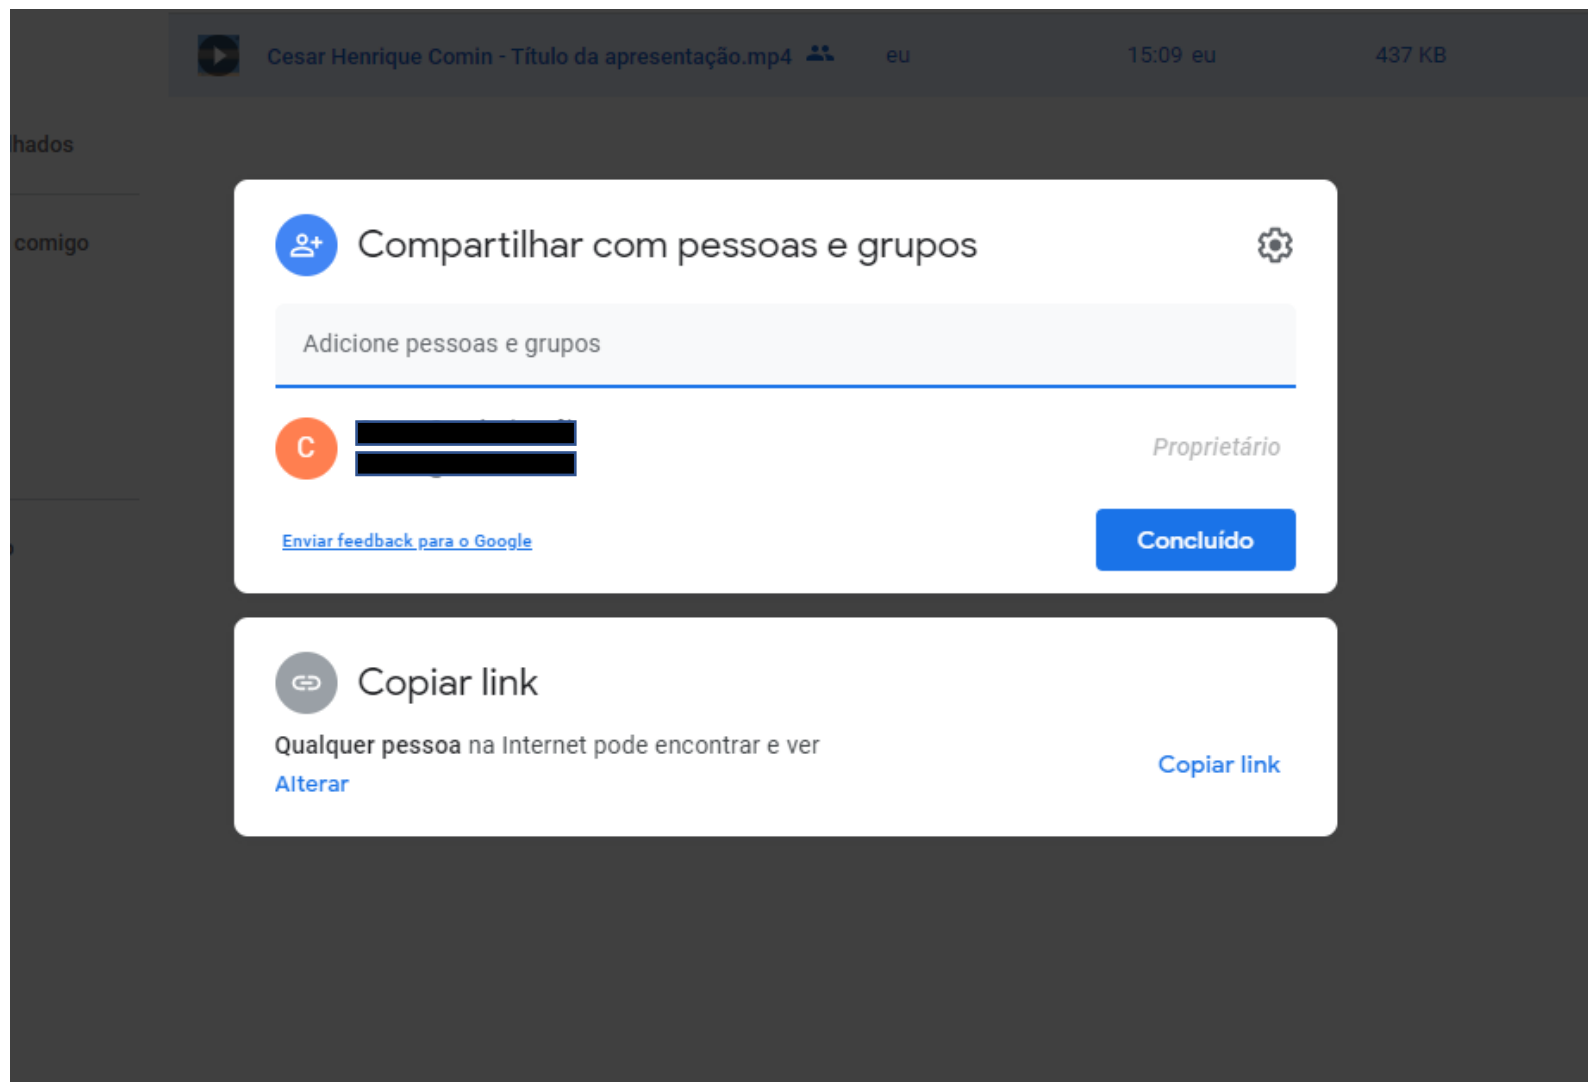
Cesar Henrique Comin - Título da apresentação.mp4 eu 15:09 eu 437 KB

hados

comigo

Compartilhar com pessoas e grupos

Adicione pessoas e grupos

C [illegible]

Proprietário

Enviar feedback para o Google

Concluído

Copiar link

Qualquer pessoa na Internet pode encontrar e ver

Alterar

Copiar link